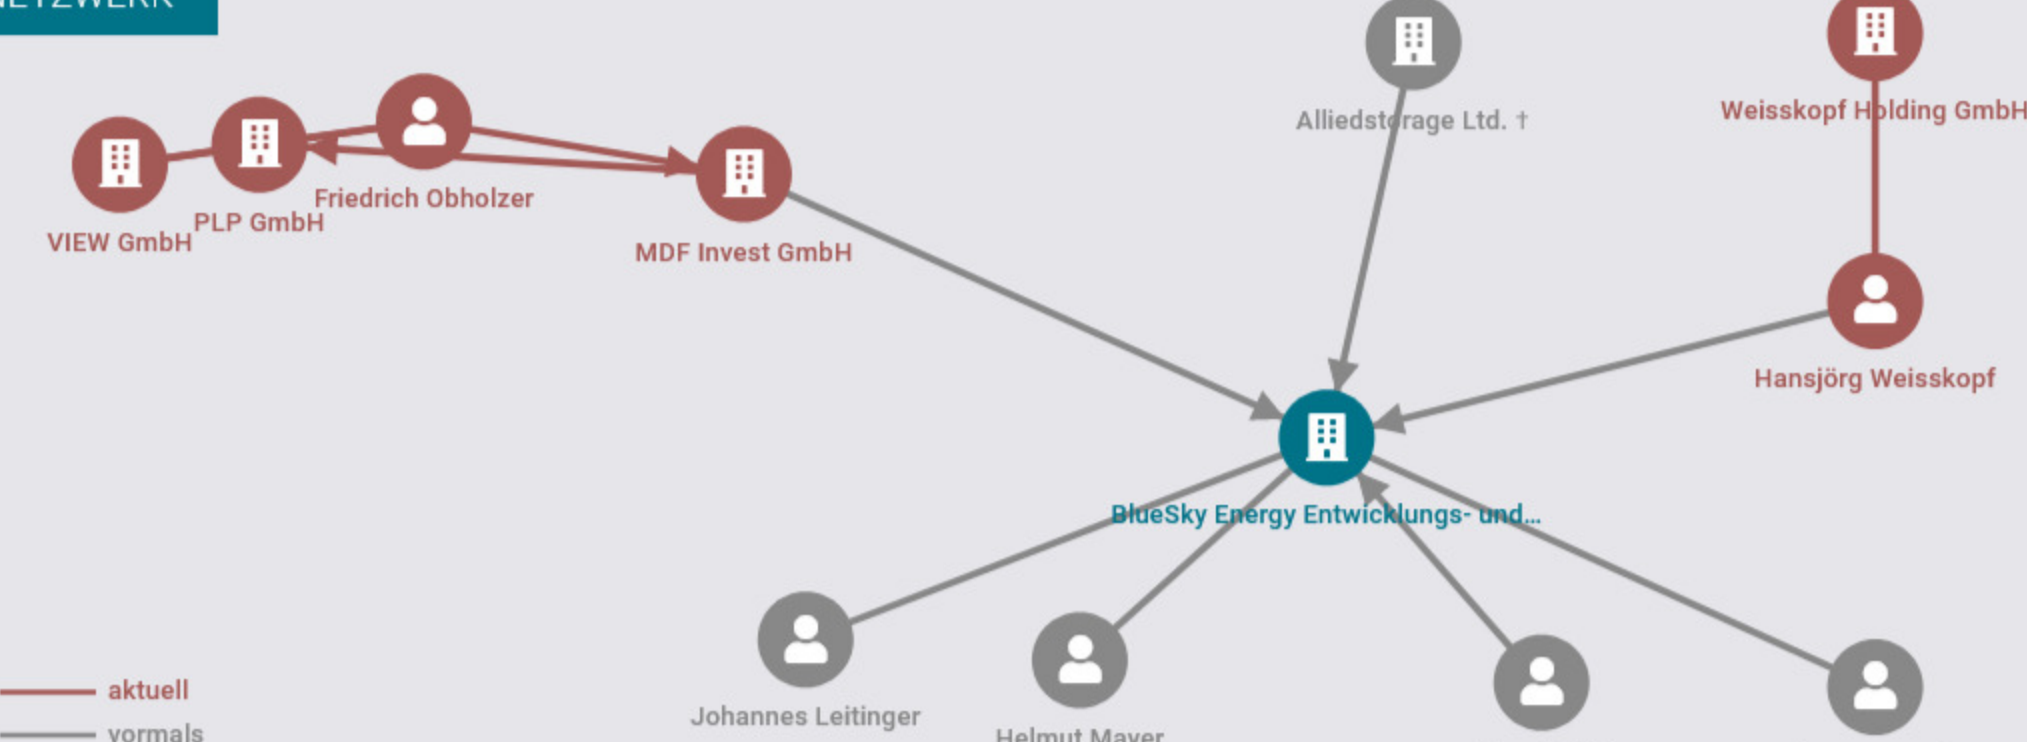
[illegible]

Alliedstorage Ltd. †

Weisskopf Holding GmbH

VIEW GmbH

PLP GmbH

Friedrich Obholzer

MDF Invest GmbH

Hansjörg Weisskopf

BlueSky Energy Entwicklungs- und...

Johannes Leitinger

Helmut Mayer

aktuell

vormals